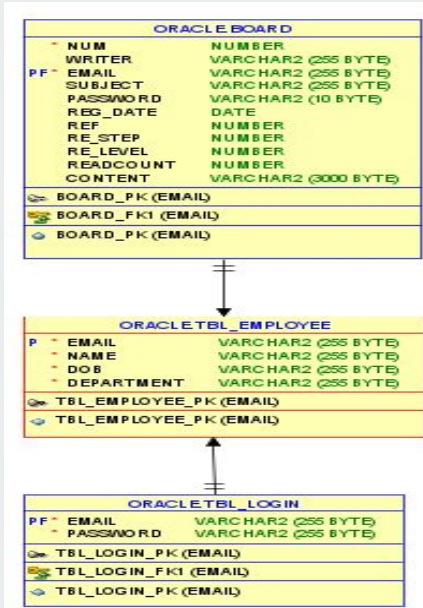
ORACLE BOARD

| | | |
|---|---|---|
| * | NUM | NUMBER |
| | WRITER | VARCHAR2 (255 BYTE) |
| PF * | EMAIL | VARCHAR2 (255 BYTE) |
| | SUBJECT | VARCHAR2 (255 BYTE) |
| | PASSWORD | VARCHAR2 (10 BYTE) |
| | REG_DATE | DATE |
| | REF | NUMBER |
| | RE_STEP | NUMBER |
| | RE_LEVEL | NUMBER |
| | READCOUNT | NUMBER |
| | CONTENT | VARCHAR2 (3000 BYTE) |

BOARD_PK (EMAIL)
BOARD_FK1 (EMAIL)
BOARD_PK (EMAIL)

ORACLE TBL_EMPLOYEE

| | | |
|---|---|---|
| P * | EMAIL | VARCHAR2 (255 BYTE) |
| * | NAME | VARCHAR2 (255 BYTE) |
| * | DOB | VARCHAR2 (255 BYTE) |
| * | DEPARTMENT | VARCHAR2 (255 BYTE) |

TBL_EMPLOYEE_PK (EMAIL)
TBL_EMPLOYEE_PK (EMAIL)

ORACLE TBL_LOGIN

| | | |
|---|---|---|
| PF * | EMAIL | VARCHAR2 (255 BYTE) |
| * | PASSWORD | VARCHAR2 (255 BYTE) |

TBL_LOGIN_PK (EMAIL)
TBL_LOGIN_FK1 (EMAIL)
TBL_LOGIN_PK (EMAIL)